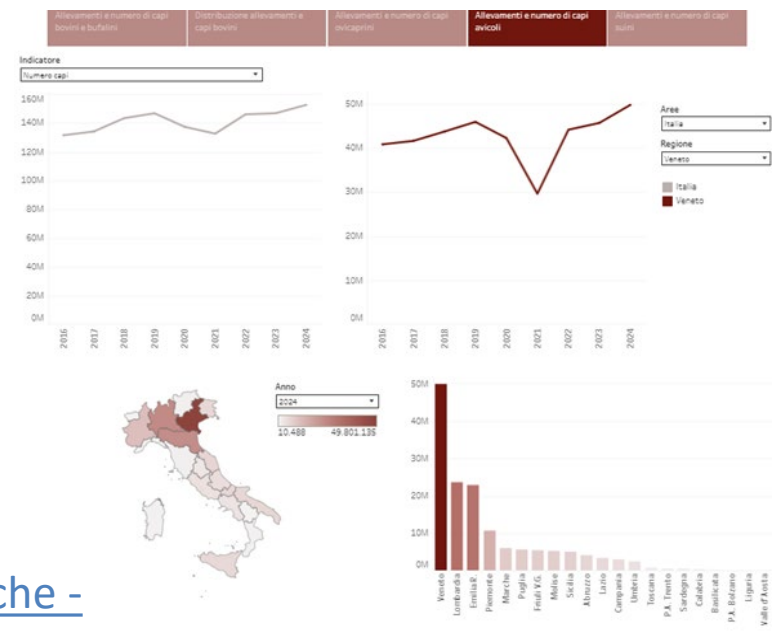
Allevamenti e numero di capi bovini e bufalini | Distribuzione allevamenti e capi bovini | Allevamenti e numero di capi ovicaprini | Allevamenti e numero di capi avicoli | Allevamenti e numero di capi suini

Indicatore
Numero capi

160M
140M
120M
100M
80M
60M
40M
20M
0M

2016 2017 2018 2019 2020 2021 2022 2023 2024

50M
40M
30M
20M
10M
0M

2016 2017 2018 2019 2020 2021 2022 2023 2024

Aree
Italia

Regione
Veneto

Italia
Veneto

Anno
2024
10.488 49.801.135

50M
40M
30M
20M
10M
0M

Veneto Lombardia Emilia R. Piemonte Marche Puglia Friuli V.G. Molise Sicilia Abruzzo Lazio Campania Umbria Toscana P.A. Trento Sardegna Calabria Basilicata P.A. Bolzano Liguria Valle d'Aosta

che -